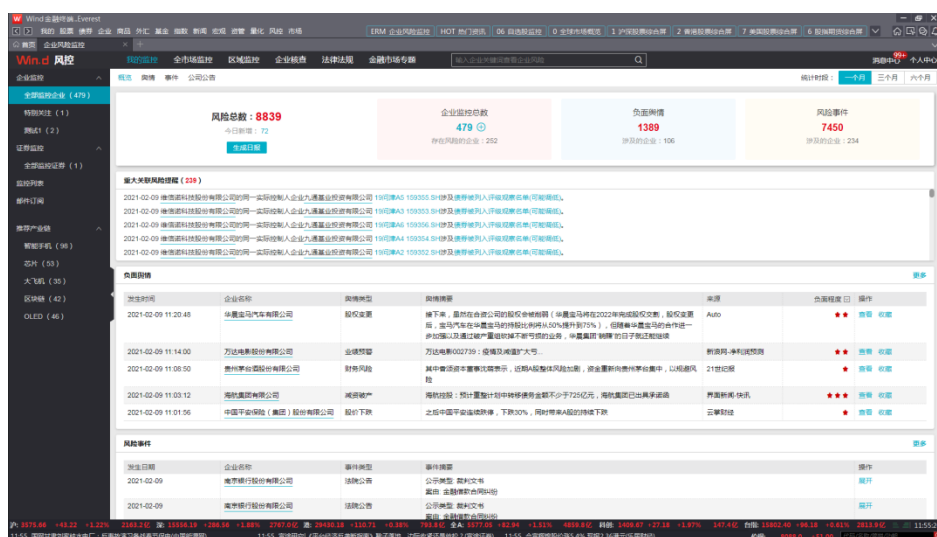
Wind金融终端..Everest

我的 股票 债券 企业 商品 外汇 基金 指数 新闻 宏观 资管 量化 风控 市场

ERM 企业风险监控 | HOT 热门资讯 | 06 自选股监控 | 0 全球市场概览 | 1 沪深股票综合屏 | 2 香港股票综合屏 | 7 美国股票综合屏 | 6 股指期货综合屏

首页 | 企业风险监控

Win.d 风控 | 我的监控 | 全市场监控 | 区域监控 | 企业核查 | 法律法规 | 金融市场专题 | 输入企业关键词查看企业风险 | 消息中心 99+ | 个人中心

企业监控
全部监控企业（479）
特别关注（1）
测试1（2）
证券监控
全部监控证券（1）
监控列表
邮件订阅
推荐产业链
智能手机（98）
芯片（53）
大飞机（35）
区块链（42）
OLED（46）

概览 舆情 事件 公司公告

统计时段：一个月 三个月 六个月

风险总数：8839
今日新增：72
生成日报

企业监控总数
479
存在风险的企业：252

负面舆情
1389
涉及的企业：106

风险事件
7450
涉及的企业：234

重大关联风险提醒（239）

2021-02-09 微信诺科技股份有限公司的同一实际控制人企业九通基业投资有限公司19河博A5 159355.SH涉及债券被列入评级观察名单(可能降级)。
2021-02-09 微信诺科技股份有限公司的同一实际控制人企业九通基业投资有限公司19河博A6 159353.SH涉及债券被列入评级观察名单(可能降级)。
2021-02-09 微信诺科技股份有限公司的同一实际控制人企业九通基业投资有限公司19河博A6 159356.SH涉及债券被列入评级观察名单(可能降级)。
2021-02-09 微信诺科技股份有限公司的同一实际控制人企业九通基业投资有限公司19河博A3 159353.SH涉及债券被列入评级观察名单(可能降级)。
2021-02-09 微信诺科技股份有限公司的同一实际控制人企业九通基业投资有限公司19河博A4 159354.SH涉及债券被列入评级观察名单(可能降级)。
2021-02-09 微信诺科技股份有限公司的同一实际控制人企业九通基业投资有限公司19河博A2 159352.SH涉及债券被列入评级观察名单(可能降级)。

负面舆情 更多

| 发生时间 | 企业名称 | 舆情类型 | 舆情摘要 | 来源 | 负面程度 | 操作 |
|---|---|---|---|---|---|---|
| 2021-02-09 11:20:48 | 华晨宝马汽车有限公司 | 股权变更 | 接下来，虽然在合资公司的股权余被削弱（华晨宝马将在2022年完成股权交割，股权变更后，宝马汽车在华晨宝马的持股比例将从50%提升到75%），但随着华晨宝马的合作进一步加强以及通过破产重组获得不断亏损的业务，华晨宝马"剥离"的日子就还能继续 | Auto | ★★ | 查看 收藏 |
| 2021-02-09 11:14:00 | 万达电影股份有限公司 | 业绩预警 | 万达电影002739：疫情及减值扩大亏... | 新浪网-净利润预测 | ★★ | 查看 收藏 |
| 2021-02-09 11:08:50 | 贵州茅台酒股份有限公司 | 财务风险 | 其中春节前夕董事沈震表示，近期A股整体风险加剧，资金重新向贵州茅台集中，以规避风险 | 21世纪报 | ★ | 查看 收藏 |
| 2021-02-09 11:03:12 | 海航集团有限公司 | 减资破产 | 海航控股：预计重整计划中将转债务金额不少于725亿元，海航集团已出具承诺函 | 界面新闻-快讯 | ★★★ | 查看 收藏 |
| 2021-02-09 11:01:56 | 中国平安保险（集团）股份有限公司 | 股价下跌 | 之后中国平安连续跌停，下跌30%，同时带来A股的持续下跌 | 云掌财经 | ★ | 查看 收藏 |

风险事件 更多

| 发生日期 | 企业名称 | 事件类型 | 事件摘要 | 操作 |
|---|---|---|---|---|
| 2021-02-09 | 南京银行股份有限公司 | 法院公告 | 公示类型：裁判文书 案由：金融借款合同纠纷 | 展开 |
| 2021-02-09 | 南京银行股份有限公司 | 法院公告 | 公示类型：裁判文书 案由：金融借款合同纠纷 | 展开 |

沪 3575.66 +43.22 +1.22% 2163.2亿 深 15558.19 +288.56 +1.88% 2797.0亿 创 2940.18 +110.71 +0.38% 793.5亿 全A 5377.05 +82.94 +1.51% 4858.8亿 科创 2409.67 +27.18 +1.97% 147.4亿 台加 15802.40 +56.18 +0.81% 2813.9亿 11:55